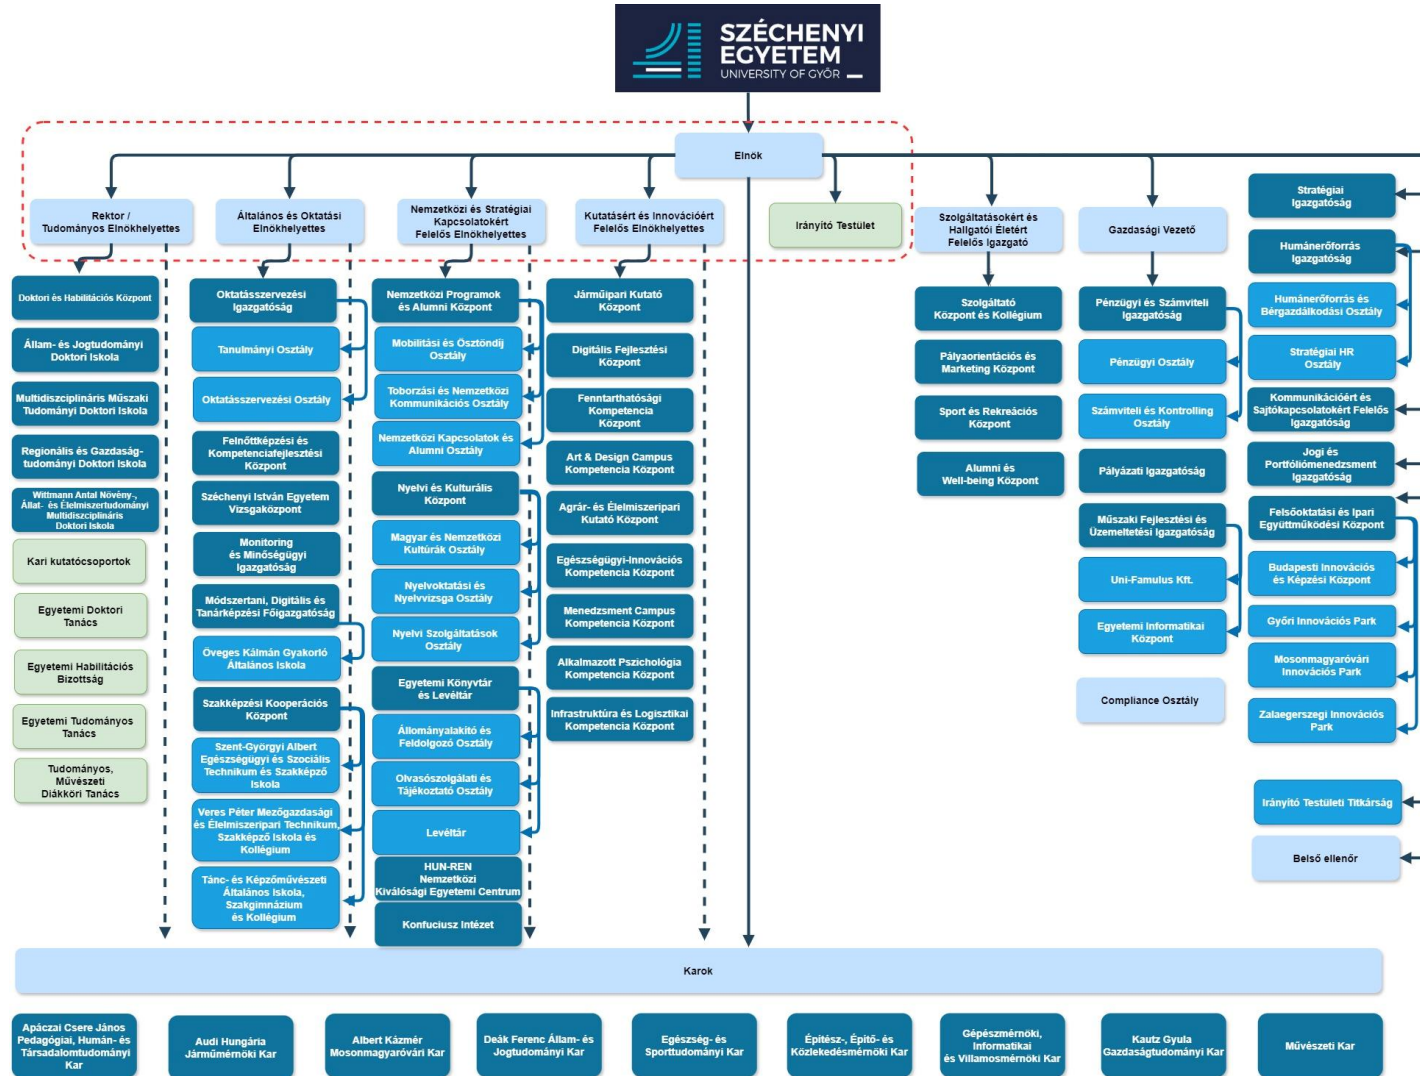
SZÉCHENYI EGYETEM
UNIVERSITY OF GYŐR

Elnök

Rektor / Tudományos Elnökhelyettes

Általános és Oktatási Elnökhelyettes

Nemzetközi és Stratégiai Kapcsolatokért Felelős Elnökhelyettes

Kutatásért és Innovációért Felelős Elnökhelyettes

Irányító Testület

Szolgáltatásokért és Hallgatói Életért Felelős Igazgató

Gazdasági Vezető

Stratégiai Igazgatóság

Humánerőforrás Igazgatóság

Humánerőforrás és Bérgazdálkodási Osztály

Stratégiai HR Osztály

Kommunikációért és Sajtókapcsolatokért Felelős Igazgatóság

Jogi és Portfóliómenedzsment Igazgatóság

Felsőoktatási és Ipari Együttműködési Központ

Budapesti Innovációs és Képzési Központ

Győri Innovációs Park

Mosonmagyaróvári Innovációs Park

Zalaegerszegi Innovációs Park

Irányító Testületi Titkárság

Belső ellenőr

Doktori és Habilitációs Központ

Állam- és Jogtudományi Doktori Iskola

Multidiszciplináris Műszaki Tudományi Doktori Iskola

Regionális és Gazdaságtudományi Doktori Iskola

Wittmann Antal Növény-, Állat- és Élelmiszertudományi Multidiszciplináris Doktori Iskola

Kari kutatócsoportok

Egyetemi Doktori Tanács

Egyetemi Habilitációs Bizottság

Egyetemi Tudományos Tanács

Tudományos, Művészeti Diákköri Tanács

Oktatásszervezési Igazgatóság

Tanulmányi Osztály

Oktatásszervezési Osztály

Felnőttképzési és Kompetenciafejlesztési Központ

Széchenyi István Egyetem Vizsgaközpont

Monitoring és Minőségügyi Igazgatóság

Módszertani, Digitális és Tanárképzési Főigazgatóság

Öveges Kálmán Gyakorló Általános Iskola

Szakképzési Kooperációs Központ

Szent-Györgyi Albert Egészségügyi és Szociális Technikum és Szakképző Iskola

Veres Péter Mezőgazdasági és Élelmiszeripari Technikum, Szakképző Iskola és Kollégium

Tánc- és Képzőművészeti Általános Iskola, Szakgimnázium és Kollégium

Nemzetközi Programok és Alumni Központ

Mobilitási és Ösztöndíj Osztály

Toborzási és Nemzetközi Kommunikációs Osztály

Nemzetközi Kapcsolatok és Alumni Osztály

Nyelvi és Kulturális Központ

Magyar és Nemzetközi Kultúrák Osztály

Nyelvoktatási és Nyelvvizsga Osztály

Nyelvi Szolgáltatások Osztály

Egyetemi Könyvtár és Levéltár

Állományalakító és Feldolgozó Osztály

Olvasószolgálati és Tájékoztató Osztály

Levéltár

HUN-REN Nemzetközi Kiválósági Egyetemi Centrum

Konfuciusz Intézet

Járműipari Kutató Központ

Digitális Fejlesztési Központ

Fenntarthatósági Kompetencia Központ

Art & Design Campus Kompetencia Központ

Agrár- és Élelmiszeripari Kutató Központ

Egészségügyi-Innovációs Kompetencia Központ

Menedzsment Campus Kompetencia Központ

Alkalmazott Pszichológia Kompetencia Központ

Infrastruktúra és Logisztikai Kompetencia Központ

Szolgáltató Központ és Kollégium

Pályaorientációs és Marketing Központ

Sport és Rekreációs Központ

Alumni és Well-being Központ

Pénzügyi és Számviteli Igazgatóság

Pénzügyi Osztály

Számviteli és Kontrolling Osztály

Pályázati Igazgatóság

Műszaki Fejlesztési és Üzemeltetési Igazgatóság

Uni-Famulus Kft.

Egyetemi Informatikai Központ

Compliance Osztály

Karok

Apáczai Csere János Pedagógiai, Humán- és Társadalomtudományi Kar

Audi Hungária Járműmérnöki Kar

Albert Kázmér Mosonmagyaróvári Kar

Deák Ferenc Állam- és Jogtudományi Kar

Egészség- és Sporttudományi Kar

Építész-, Építő- és Közlekedésmérnöki Kar

Gépészmérnöki, Informatikai és Villamosmérnöki Kar

Kautz Gyula Gazdaságtudományi Kar

Művészeti Kar